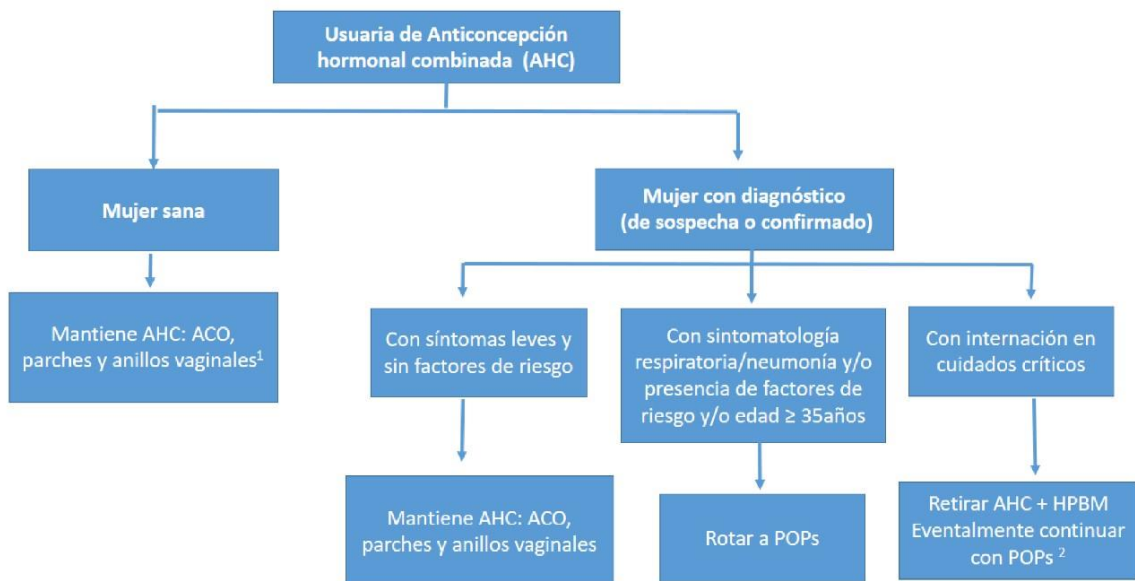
Usuaria de Anticoncepción hormonal combinada (AHC)

Mujer sana

Mantiene AHC: ACO, parches y anillos vaginales$^1$

Mujer con diagnóstico (de sospecha o confirmado)

Con síntomas leves y sin factores de riesgo

Mantiene AHC: ACO, parches y anillos vaginales

Con sintomatología respiratoria/neumonía y/o presencia de factores de riesgo y/o edad ≥ 35años

Rotar a POPs

Con internación en cuidados críticos

Retirar AHC + HPBM Eventalmente continuar con POPs $^2$